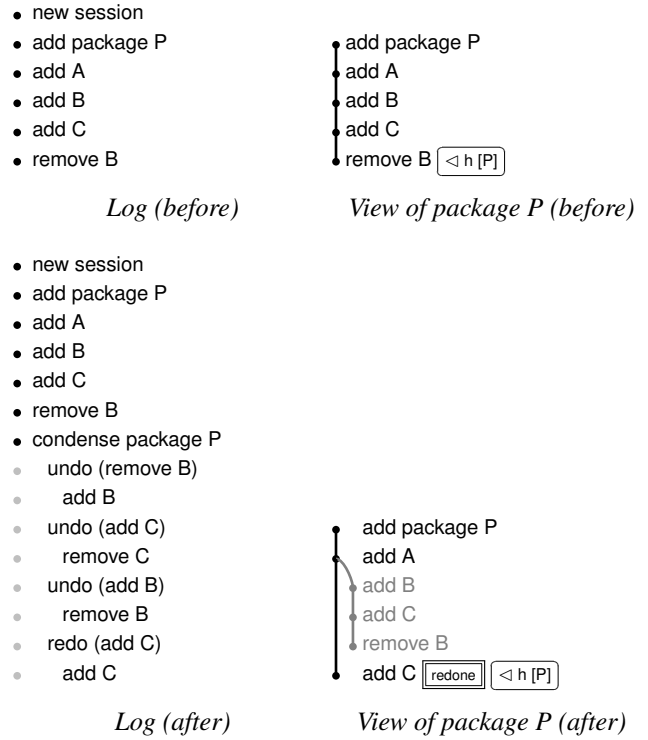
- new session
- add package P
- add A
- add B
- add C
- remove B

Log (before)

add package P
add A
add B
add C
remove B $\lhd$ h [P]

View of package P (before)

- new session
- add package P
- add A
- add B
- add C
- remove B
- condense package P
- undo (remove B)
- add B
- undo (add C)
- remove C
- undo (add B)
- remove B
- redo (add C)
- add C

Log (after)

add package P
add A
add B
add C
remove B
add C redone $\lhd$ h [P]

View of package P (after)